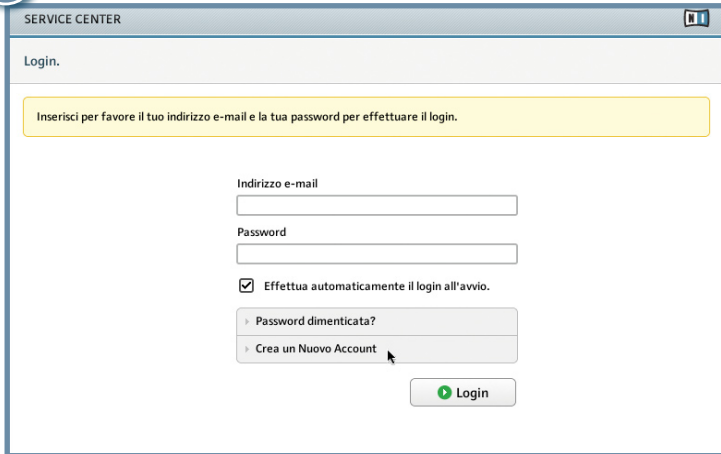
SERVICE CENTER

N I

Login.

Inserisci per favore il tuo indirizzo e-mail e la tua password per effettuare il login.

Indirizzo e-mail

Password

Effettua automaticamente il login all'avvio.

Password dimenticata?

Crea un Nuovo Account

Login